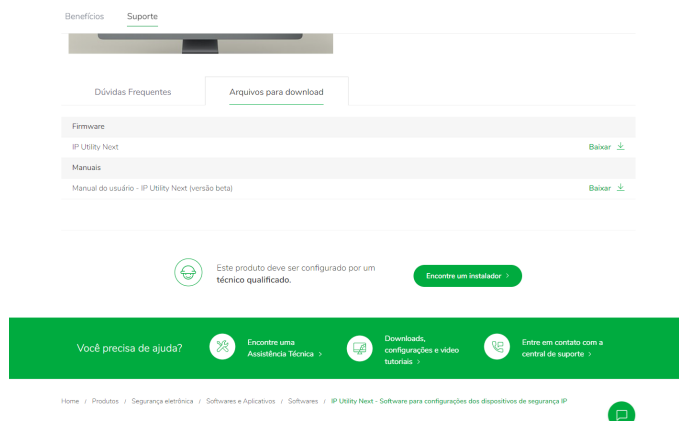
Benefícios Suporte

Dúvidas Frequentes | Arquivos para download

Firmware

IP Utility Next | Baixar

Manuais

Manual do usuário - IP Utility Next (versão beta) | Baixar

Este produto deve ser configurado por um técnico qualificado.

Encontre um instalador >

Você precisa de ajuda?

Encontre uma Assistência Técnica >

Downloads, configurações e vídeo tutoriais >

Entre em contato com a central de suporte >

Home / Produtos / Segurança eletrônica / Softwares e Aplicativos / Softwares / IP Utility Next - Software para configurações dos dispositivos de segurança IP